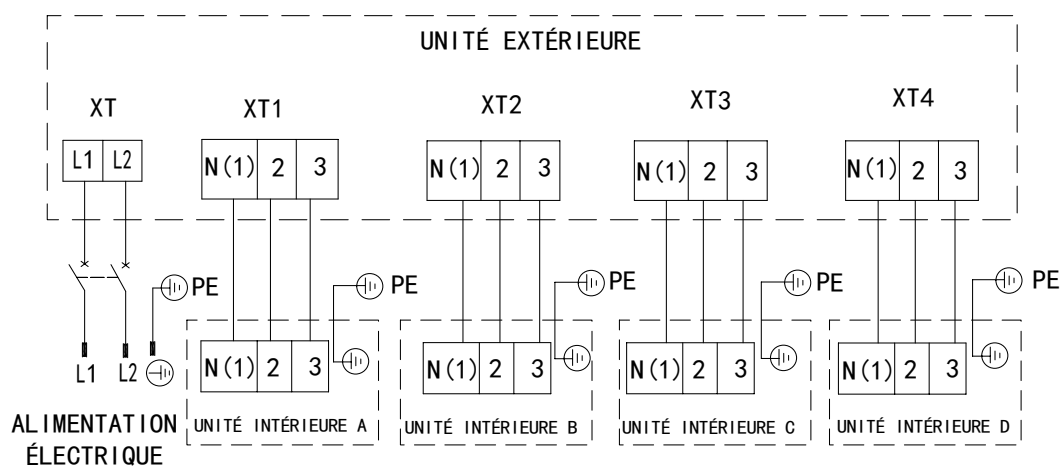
UNITÉ EXTÉRIEURE

XT

| L1 | L2 |
|---|---|

XT1

| N(1) | 2 | 3 |
|---|---|---|

XT2

| N(1) | 2 | 3 |
|---|---|---|

XT3

| N(1) | 2 | 3 |
|---|---|---|

XT4

| N(1) | 2 | 3 |
|---|---|---|

PE

L1 L2

ALIMENTATION ÉLECTRIQUE

PE

| N(1) | 2 | 3 |
|---|---|---|

UNITÉ INTÉRIEURE A

PE

| N(1) | 2 | 3 |
|---|---|---|

UNITÉ INTÉRIEURE B

PE

| N(1) | 2 | 3 |
|---|---|---|

UNITÉ INTÉRIEURE C

PE

| N(1) | 2 | 3 |
|---|---|---|

UNITÉ INTÉRIEURE D